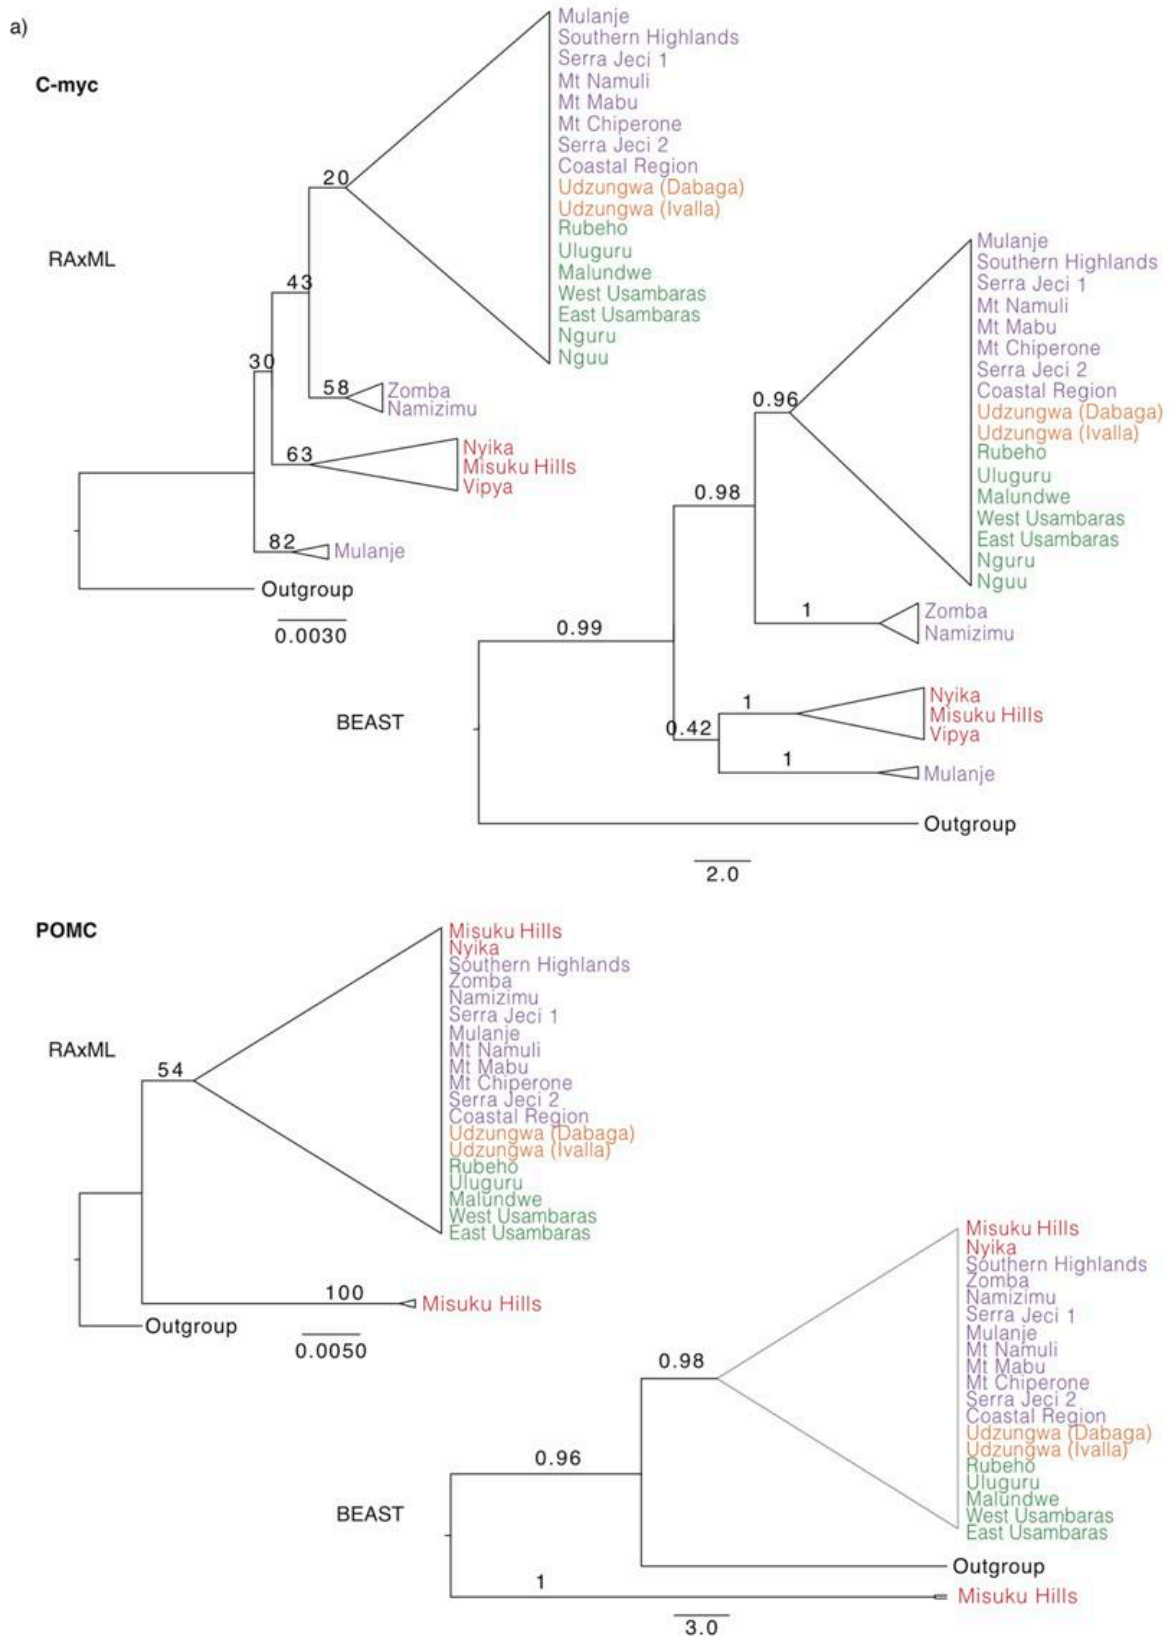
a)

C-myc

RAxML

20

Mulanje
Southern Highlands
Serra Jeci 1
Mt Namuli
Mt Mabu
Mt Chiperone
Serra Jeci 2
Coastal Region
Udzungwa (Dabaga)
Udzungwa (Ivalla)
Rubeho
Uluguru
Malundwe
West Usambaras
East Usambaras
Nguru
Nguu

43

30

58 Zomba
Namizimu

63 Nyika
Misuku Hills
Vipya

82 Mulanje

Outgroup

0.0030

0.96

Mulanje
Southern Highlands
Serra Jeci 1
Mt Namuli
Mt Mabu
Mt Chiperone
Serra Jeci 2
Coastal Region
Udzungwa (Dabaga)
Udzungwa (Ivalla)
Rubeho
Uluguru
Malundwe
West Usambaras
East Usambaras
Nguru
Nguu

0.98

1 Zomba
Namizimu

0.99

BEAST

1 Nyika
Misuku Hills
Vipya

0.42

1 Mulanje

Outgroup

2.0

POMC

RAxML

54

Misuku Hills
Nyika
Southern Highlands
Zomba
Namizimu
Serra Jeci 1
Mulanje
Mt Namuli
Mt Mabu
Mt Chiperone
Serra Jeci 2
Coastal Region
Udzungwa (Dabaga)
Udzungwa (Ivalla)
Rubeho
Uluguru
Malundwe
West Usambaras
East Usambaras

100 Misuku Hills

Outgroup

0.0050

0.98

Misuku Hills
Nyika
Southern Highlands
Zomba
Namizimu
Serra Jeci 1
Mulanje
Mt Namuli
Mt Mabu
Mt Chiperone
Serra Jeci 2
Coastal Region
Udzungwa (Dabaga)
Udzungwa (Ivalla)
Rubeho
Uluguru
Malundwe
West Usambaras
East Usambaras

0.96

BEAST

Outgroup

1 Misuku Hills

3.0